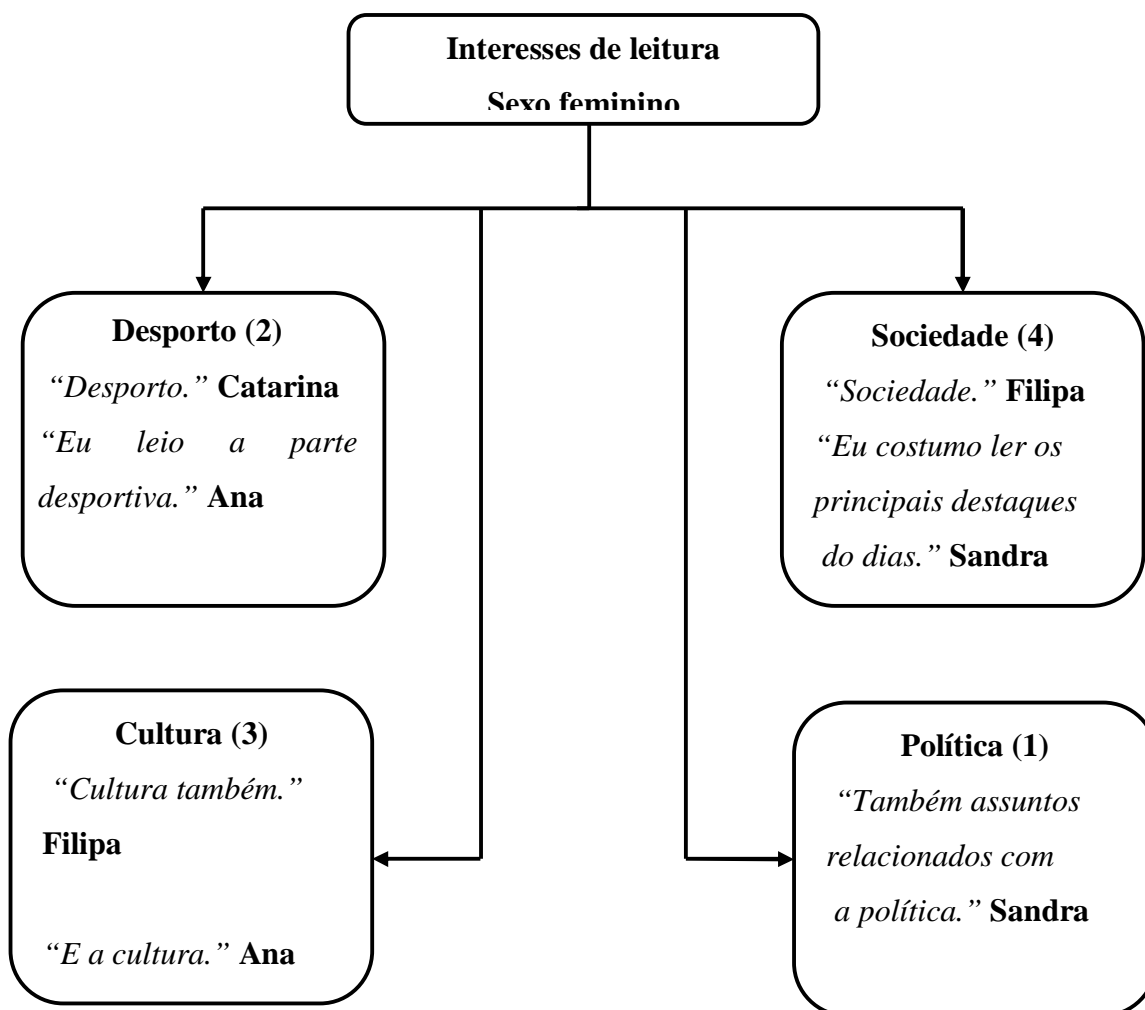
Interesses de leitura
Sexo feminino

Desporto (2)
"Desporto." Catarina
"Eu leio a parte desportiva." Ana

Sociedade (4)
"Sociedade." Filipa
"Eu costumo ler os principais destaques do dias." Sandra

Cultura (3)
"Cultura também." Filipa

"E a cultura." Ana

Política (1)
"Também assuntos relacionados com a política." Sandra